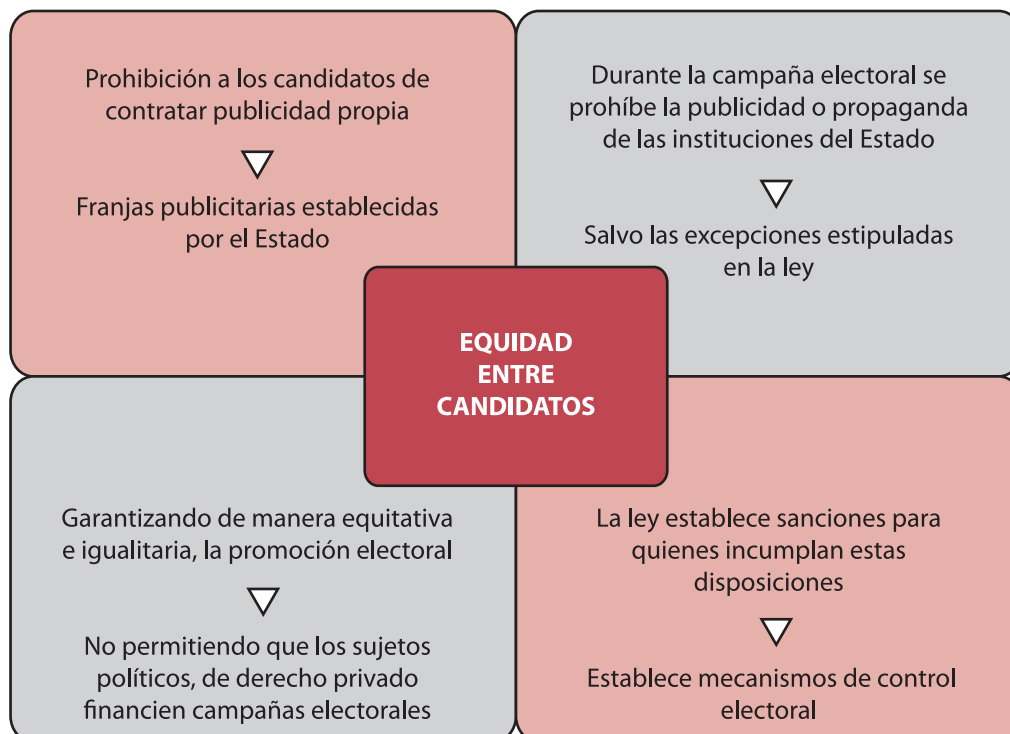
Prohibición a los candidatos de contratar publicidad propia

▽

Franjas publicitarias establecidas por el Estado

Durante la campaña electoral se prohíbe la publicidad o propaganda de las instituciones del Estado

▽

Salvo las excepciones estipuladas en la ley

EQUIDAD ENTRE CANDIDATOS

Garantizando de manera equitativa e igualitaria, la promoción electoral

▽

No permitiendo que los sujetos políticos, de derecho privado financien campañas electorales

La ley establece sanciones para quienes incumplan estas disposiciones

▽

Establece mecanismos de control electoral